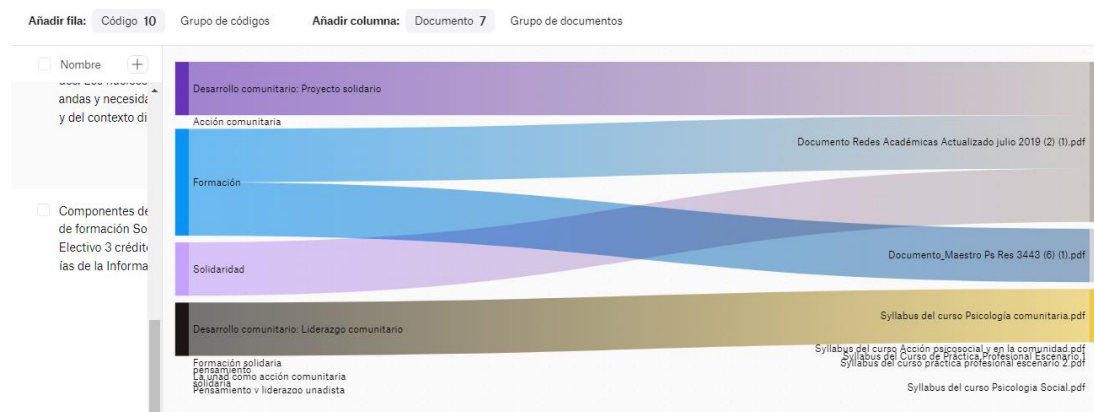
Añadir fila: Código 10 Grupo de códigos Añadir columna: Documento 7 Grupo de documentos

Nombre

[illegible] andas y necesida y del contexto di

Componentes de de formación So Electivo 3 crédit ías de la Informa

Desarrollo comunitario: Proyecto solidario

Acción comunitaria

Formación

Solidaridad

Desarrollo comunitario: Liderazgo comunitario

Formación solidaria
pensamiento
La unad como acción comunitaria
solidaria
Pensamiento y liderazgo unadista

Documento Redes Académicas Actualizado julio 2019 (2) (1).pdf

Documento_Maestro Ps Res 3443 (6) (1).pdf

Syllabus del curso Psicología comunitaria.pdf

Syllabus del curso Acción psicosocial y en la comunidad.pdf
Syllabus del Curso de Práctica Profesional Escenario 1
Syllabus del curso práctica profesional escenario 2.pdf

Syllabus del curso Psicologia Social.pdf